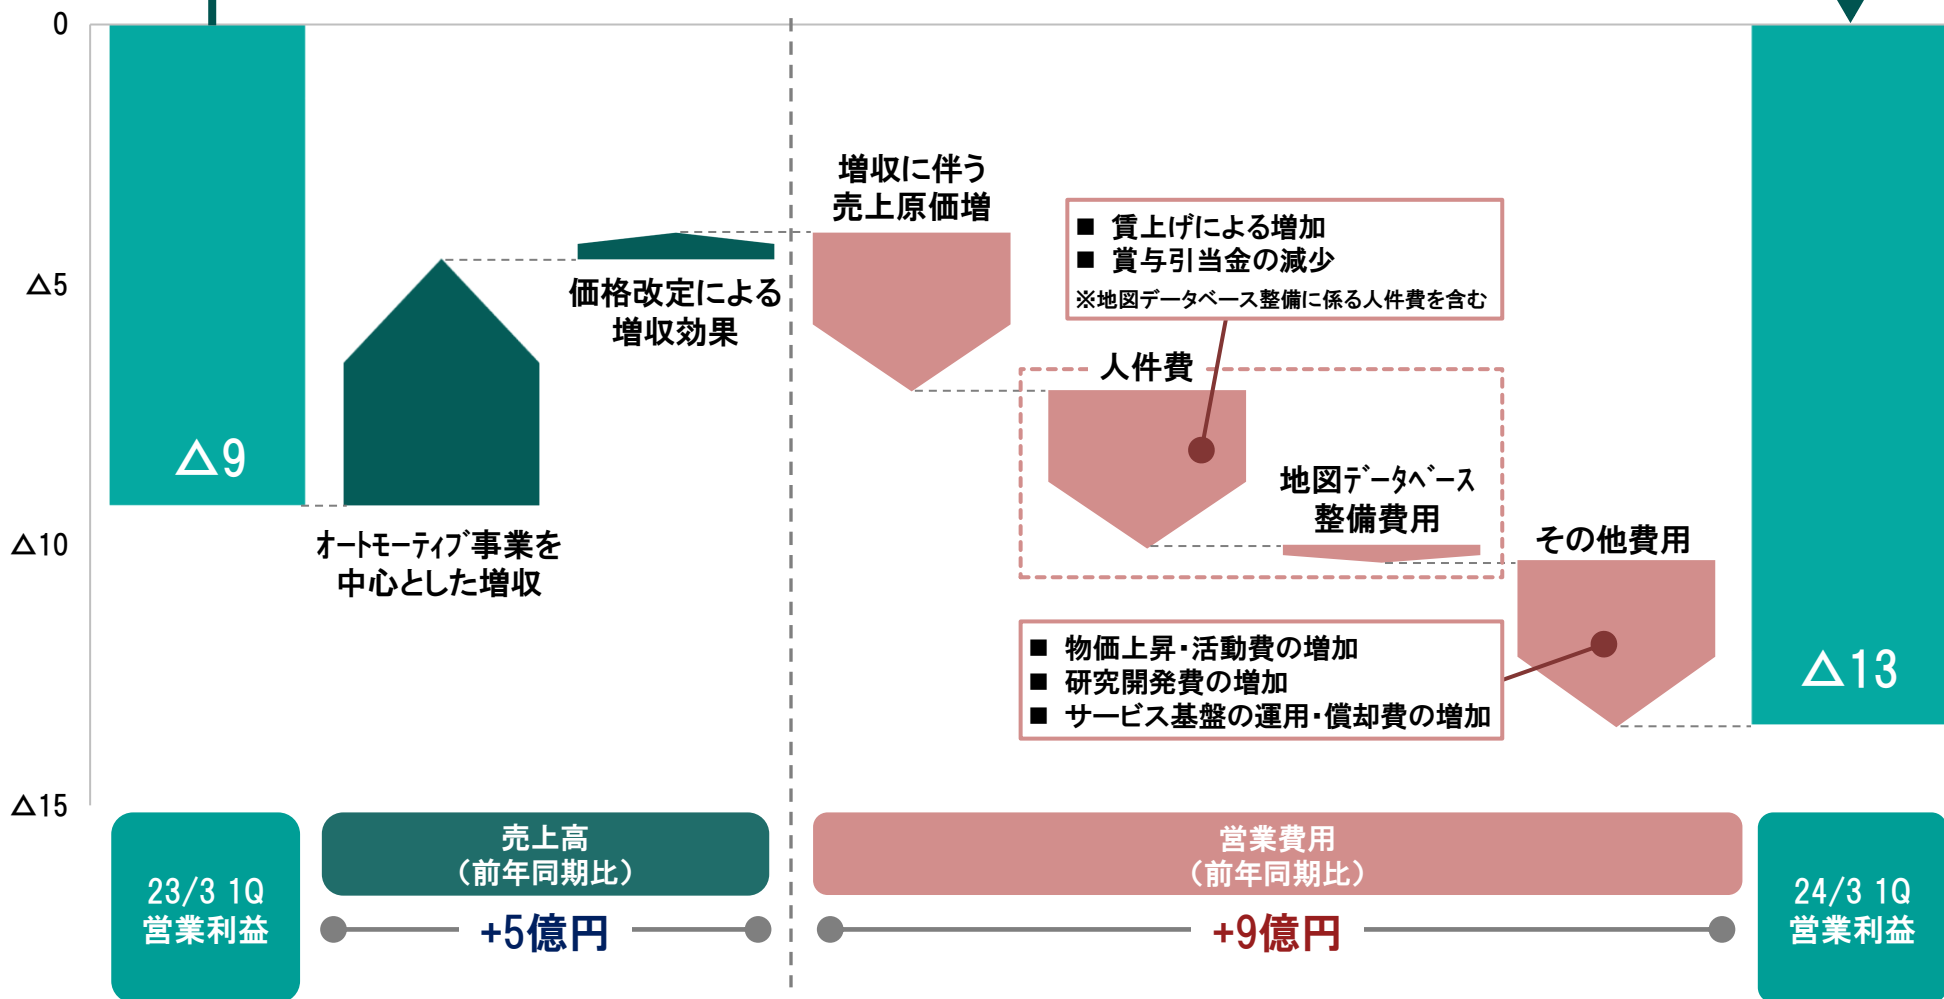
0

△5

△10

△15

△9

オートモーティブ事業を中心とした増収

価格改定による増収効果

増収に伴う売上原価増

■ 賃上げによる増加
■ 賞与引当金の減少
※地図データベース整備に係る人件費を含む

人件費

地図データベース整備費用

その他費用

■ 物価上昇・活動費の増加
■ 研究開発費の増加
■ サービス基盤の運用・償却費の増加

△13

23/3 1Q
営業利益

売上高
(前年同期比)

+5億円

営業費用
(前年同期比)

+9億円

24/3 1Q
営業利益